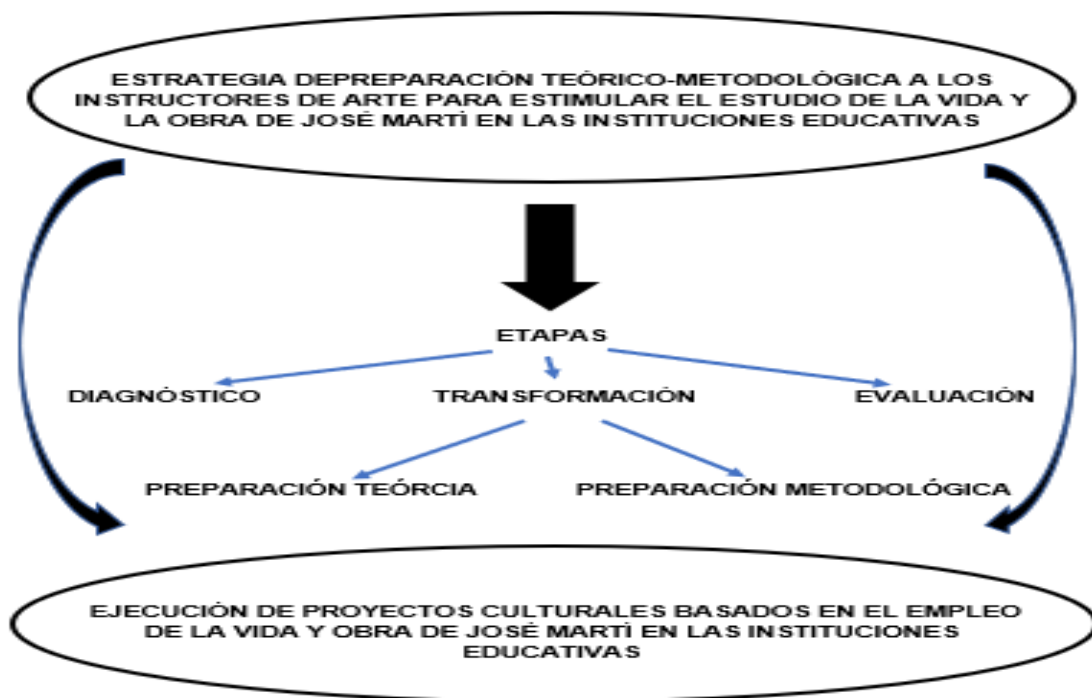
ESTRATEGIA DEPREPARACIÓN TEÓRICO-METODOLÓGICA A LOS INSTRUCTORES DE ARTE PARA ESTIMULAR EL ESTUDIO DE LA VIDA Y LA OBRA DE JOSÉ MARTÍ EN LAS INSTITUCIONES EDUCATIVAS

ETAPAS

DIAGNÓSTICO

TRANSFORMACIÓN

EVALUACIÓN

PREPARACIÓN TEÓRCIA

PREPARACIÓN METODOLÓGICA

EJECUCIÓN DE PROYECTOS CULTURALES BASADOS EN EL EMPLEO DE LA VIDA Y OBRA DE JOSÉ MARTÍ EN LAS INSTITUCIONES EDUCATIVAS